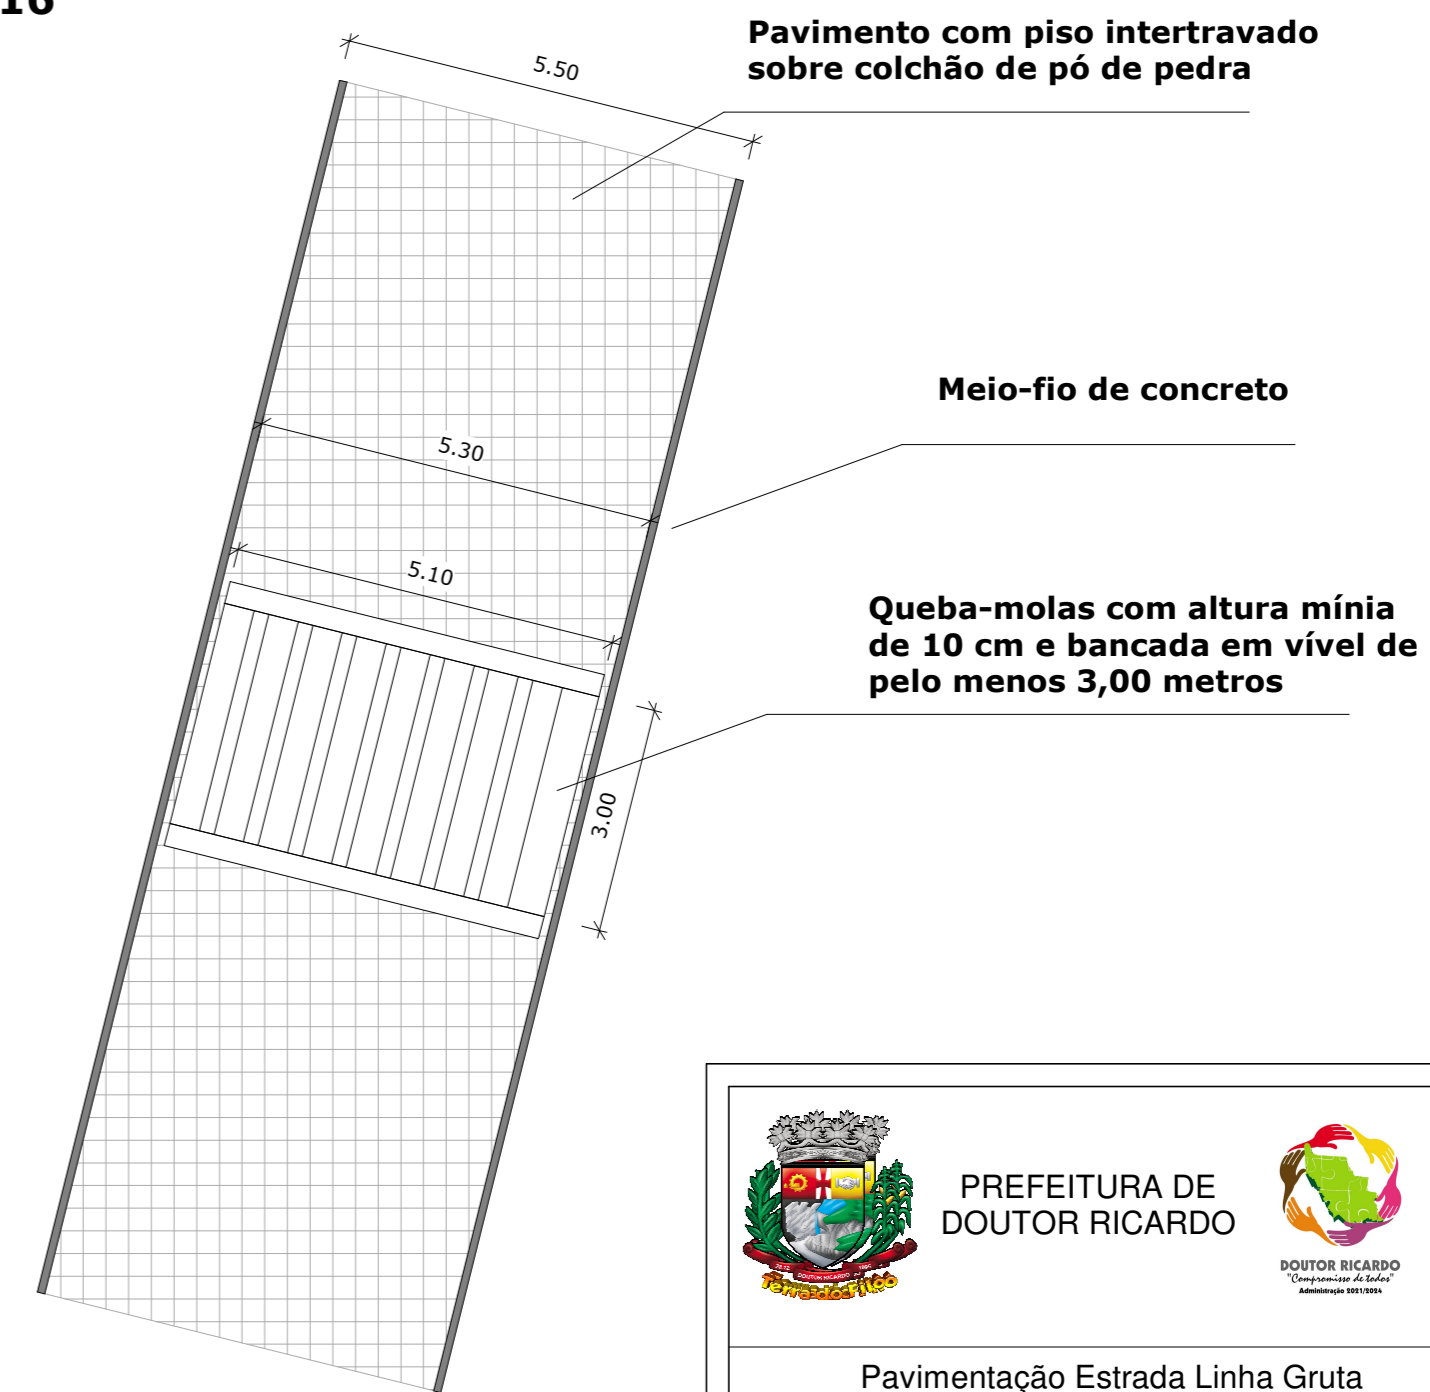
16

Pavimento com piso intertravado sobre colchão de pó de pedra

5.50

Meio-fio de concreto

5.30

5.10

Queba-molas com altura mínia de 10 cm e bancada em vível de pelo menos 3,00 metros

3.00

PREFEITURA DE DOUTOR RICARDO

DOUTOR RICARDO
"Compromisso de todos"
Administração 2021/2024

Pavimentação Estrada Linha Gruta